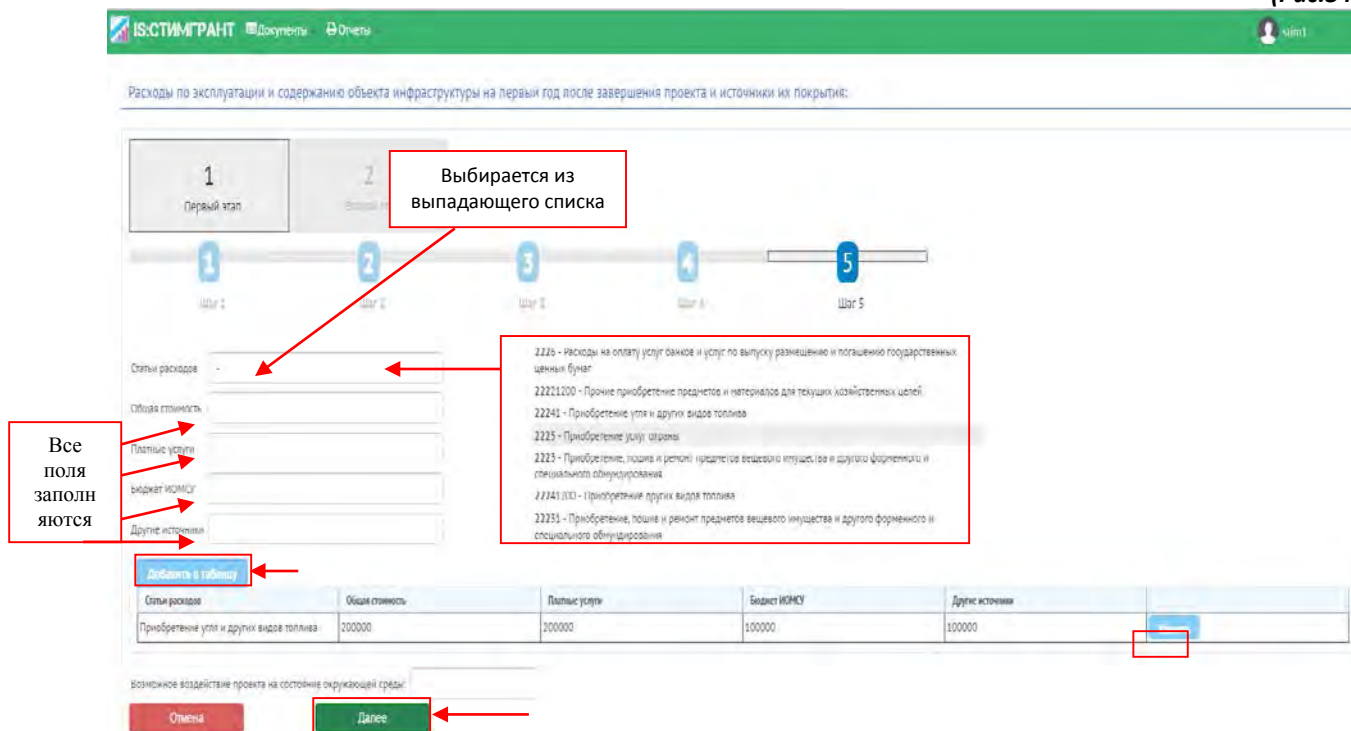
(Рис.5

IS:СТИМГРАНТ Документы Отчеты

sim1

Расходы по эксплуатации и содержанию объекта инфраструктуры на первый год после завершения проекта и источники их покрытия:

1
Первый этап

2
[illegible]

Выбирается из выпадающего списка

1 Шаг 1
2 Шаг 2
3 Шаг 3
4 Шаг 4
5 Шаг 5

Статьи расходов -

Общая стоимость

Платные услуги

Бюджет ИОМСУ

Другие источники

Все поля заполняются

2226 - Расходы на оплату услуг банков и услуг по выпуску размещению и погашению государственных ценных бумаг

22221200 - Прочие приобретение предметов и материалов для текущих хозяйственных целей

22241 - Приобретение угля и других видов топлива

2225 - Приобретение услуг охраны

2223 - Приобретение, пошив и ремонт предметов вещевого имущества и другого форменного и специального обмундирования

22241200 - Приобретение других видов топлива

22231 - Приобретение, пошив и ремонт предметов вещевого имущества и другого форменного и специального обмундирования

Добавить в таблицу

| Статьи расходов | Общая стоимость | Платные услуги | Бюджет ИОМСУ | Другие источники | |
|---|---|---|---|---|---|
| Приобретение угля и других видов топлива | 200000 | 200000 | 100000 | 100000 | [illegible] |

Возможное воздействие проекта на состояние окружающей среды:

Отмена

Далее